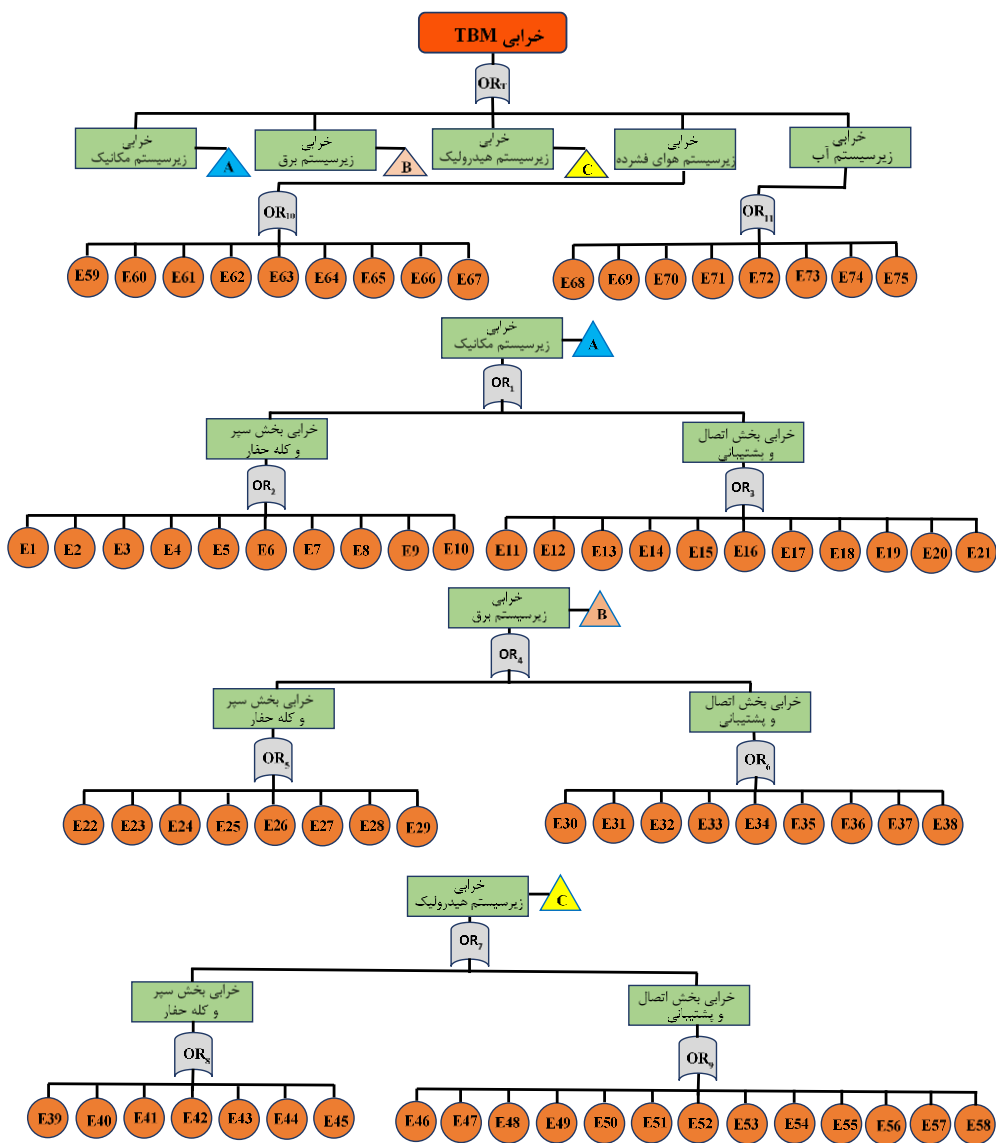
خرابی TBM

$OR_T$

خرابی زیرسیستم مکانیک
A
خرابی زیرسیستم برق
B
خرابی زیرسیستم هیدرولیک
C
خرابی زیرسیستم هوای فشرده
خرابی زیرسیستم آب

$OR_{10}$

E59 E60 E61 E62 E63 E64 E65 E66 E67

$OR_{11}$

E68 E69 E70 E71 E72 E73 E74 E75

خرابی زیرسیستم مکانیک
A

$OR_1$

خرابی بخش سپر و کله حفار
خرابی بخش اتصال و پشتیبانی

$OR_2$

E1 E2 E3 E4 E5 E6 E7 E8 E9 E10

$OR_3$

E11 E12 E13 E14 E15 E16 E17 E18 E19 E20 E21

خرابی زیرسیستم برق
B

$OR_4$

خرابی بخش سپر و کله حفار
خرابی بخش اتصال و پشتیبانی

$OR_5$

E22 E23 E24 E25 E26 E27 E28 E29

$OR_6$

E30 E31 E32 E33 E34 E35 E36 E37 E38

خرابی زیرسیستم هیدرولیک
C

$OR_7$

خرابی بخش سپر و کله حفار
خرابی بخش اتصال و پشتیبانی

$OR_8$

E39 E40 E41 E42 E43 E44 E45

$OR_9$

E46 E47 E48 E49 E50 E51 E52 E53 E54 E55 E56 E57 E58